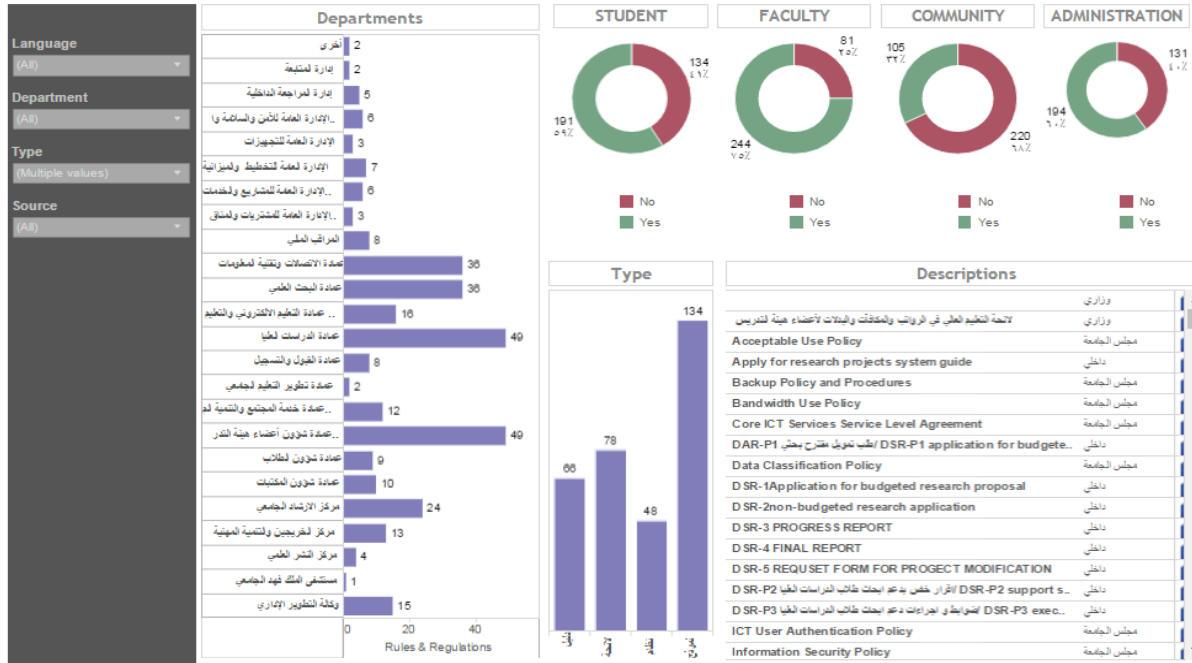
Language
(All)
Department
(All)
Type
(Multiple values)
Source
(All)

Departments

| | |
|---|---|
| أخرى | 2 |
| إدارة المتابعة | 2 |
| إدارة المراجعة الداخلية | 5 |
| ..الإدارة العامة للأمن والسلامة و | 6 |
| الإدارة العامة للتجهيزات | 3 |
| الإدارة العامة للتخطيط والميزانية | 7 |
| ..الإدارة العامة للمشاريع والخدمات | 6 |
| ..الإدارة العامة للمشتريات والمناق | 3 |
| المراقب المالي | 8 |
| عمادة الاتصالات وتقنية المعلومات | 36 |
| عمادة البحث العلمي | 36 |
| .. عمادة التعليم الالكتروني والتعليم | 16 |
| عمادة الدراسات العليا | 49 |
| عمادة القبول والتسجيل | 8 |
| عمادة تطوير التعليم الجامعي | 2 |
| ..عمادة خدمة المجتمع والتنمية المس | 12 |
| ..عمادة شؤون أعضاء هيئة التدر | 49 |
| عمادة شؤون الطلاب | 9 |
| عمادة شؤون المكتبات | 10 |
| مركز الارشاد الجامعي | 24 |
| مركز الخريجين والتنمية المهنية | 13 |
| مركز النشر العلمي | 4 |
| مستشفى الملك فهد الجامعي | 1 |
| وكالة التطوير الإداري | 15 |

0 20 40
Rules & Regulations

STUDENT
134 ٤١٪
191 ٥٩٪
No
Yes

FACULTY
81 ٢٥٪
244 ٧٥٪
No
Yes

COMMUNITY
105 ٣٢٪
220 ٦٨٪
No
Yes

ADMINISTRATION
131 ٤٠٪
194 ٦٠٪
No
Yes

Type
66 78 48 134
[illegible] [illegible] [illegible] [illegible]

Descriptions

| | |
|---|---|
| | وزاري |
| لائحة التعليم العالي في الرواتب والمكافآت والبدلات لأعضاء هيئة التدريس | وزاري |
| Acceptable Use Policy | مجلس الجامعة |
| Apply for research projects system guide | داخلي |
| Backup Policy and Procedures | مجلس الجامعة |
| Bandwidth Use Policy | مجلس الجامعة |
| Core ICT Services Service Level Agreement | مجلس الجامعة |
| DAR-P1 طلب تمويل مقترح بحثي/ DSR-P1 application for budgete.. | داخلي |
| Data Classification Policy | مجلس الجامعة |
| DSR-1Application for budgeted research proposal | داخلي |
| DSR-2non-budgeted research application | داخلي |
| DSR-3 PROGRESS REPORT | داخلي |
| DSR-4 FINAL REPORT | داخلي |
| DSR-5 REQUSET FORM FOR PROGECT MODIFICATION | داخلي |
| DSR-P2 اقرار خطي بدعم ابحاث طلاب الدراسات العليا/ DSR-P2 support s.. | داخلي |
| DSR-P3 ضوابط و اجراءات دعم ابحاث طلاب الدراسات العليا/ DSR-P3 exec.. | داخلي |
| ICT User Authentication Policy | مجلس الجامعة |
| Information Security Policy | مجلس الجامعة |